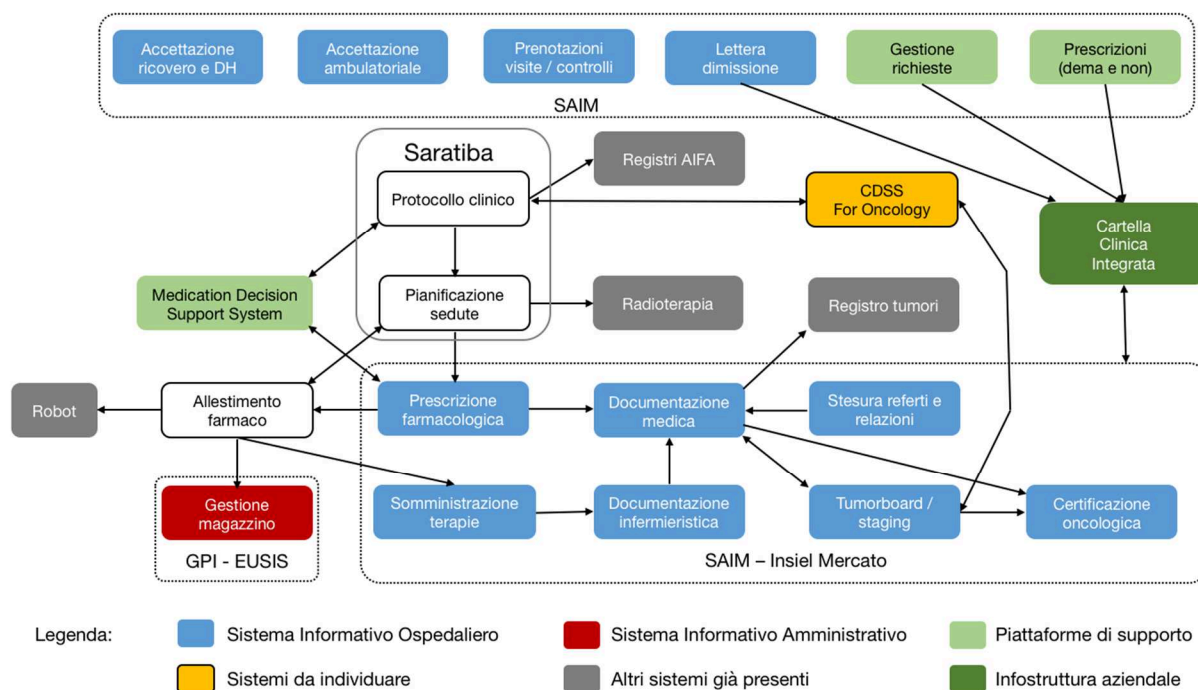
Accettazione ricovero e DH

Accettazione ambulatoriale

Prenotazioni visite / controlli

Lettera dimissione

Gestione richieste

Prescrizioni (dema e non)

SAIM

Saratiba

Protocollo clinico

Pianificazione sedute

Registri AIFA

Radioterapia

CDSS For Oncology

Registro tumori

Cartella Clinica Integrata

Medication Decision Support System

Robot

Allestimento farmaco

Prescrizione farmacologica

Documentazione medica

Stesura referti e relazioni

Gestione magazzino

GPI - EUSIS

Somministrazione terapie

Documentazione infermieristica

Tumorboard / staging

Certificazione oncologica

SAIM – Insiel Mercato

Legenda:

Sistema Informativo Ospedaliero

Sistema Informativo Amministrativo

Piattaforme di supporto

Sistemi da individuare

Altri sistemi già presenti

Infostruttura aziendale